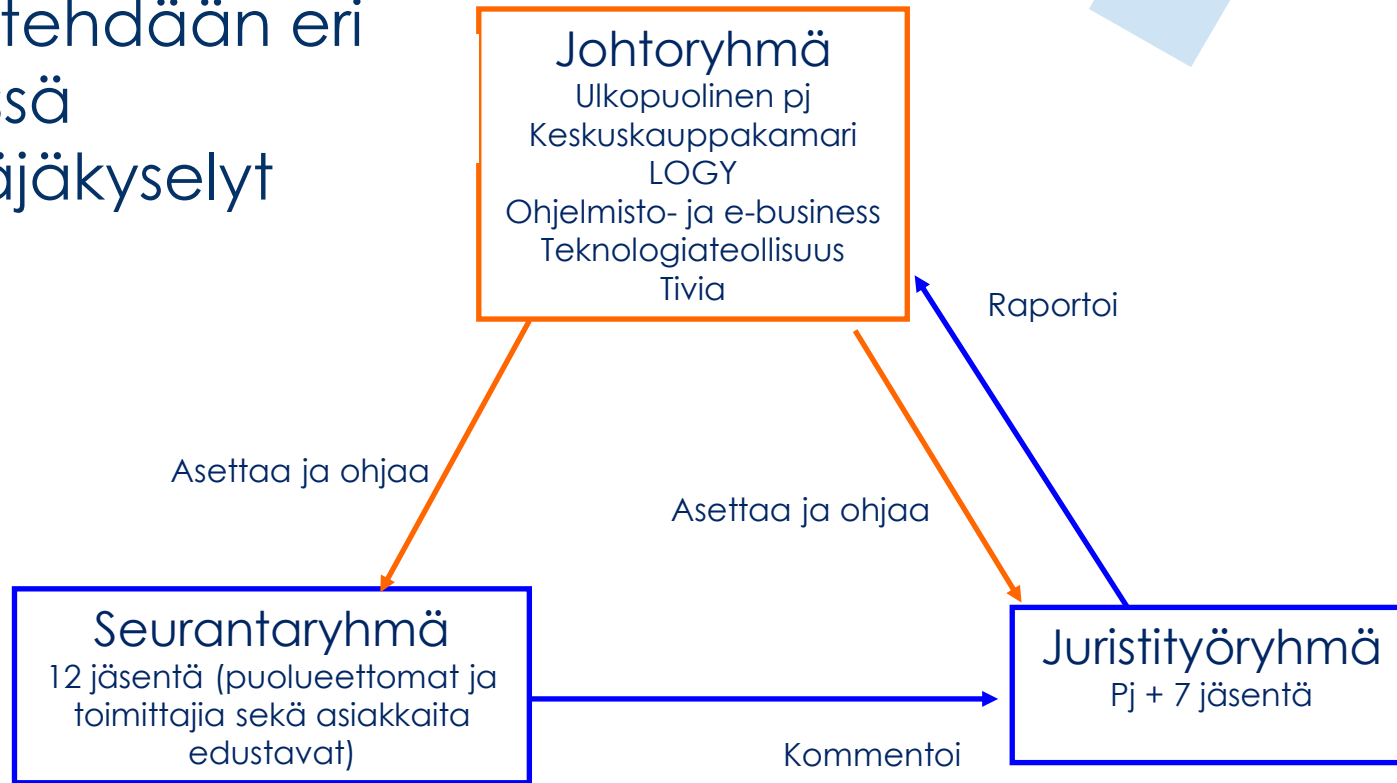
tehdään eri
sä
äjäkyselyt

Johtoryhmä
Ulkopuolinen pj
Keskuskauppakamari
LOGY
Ohjelmisto- ja e-business
Teknologiateollisuus
Tivia

Raportoi

Asettaa ja ohjaa

Asettaa ja ohjaa

Seurantaryhmä
12 jäsentä (puolueettomat ja toimittajia sekä asiakkaita edustavat)

Juristityöryhmä
Pj + 7 jäsentä

Kommentoi